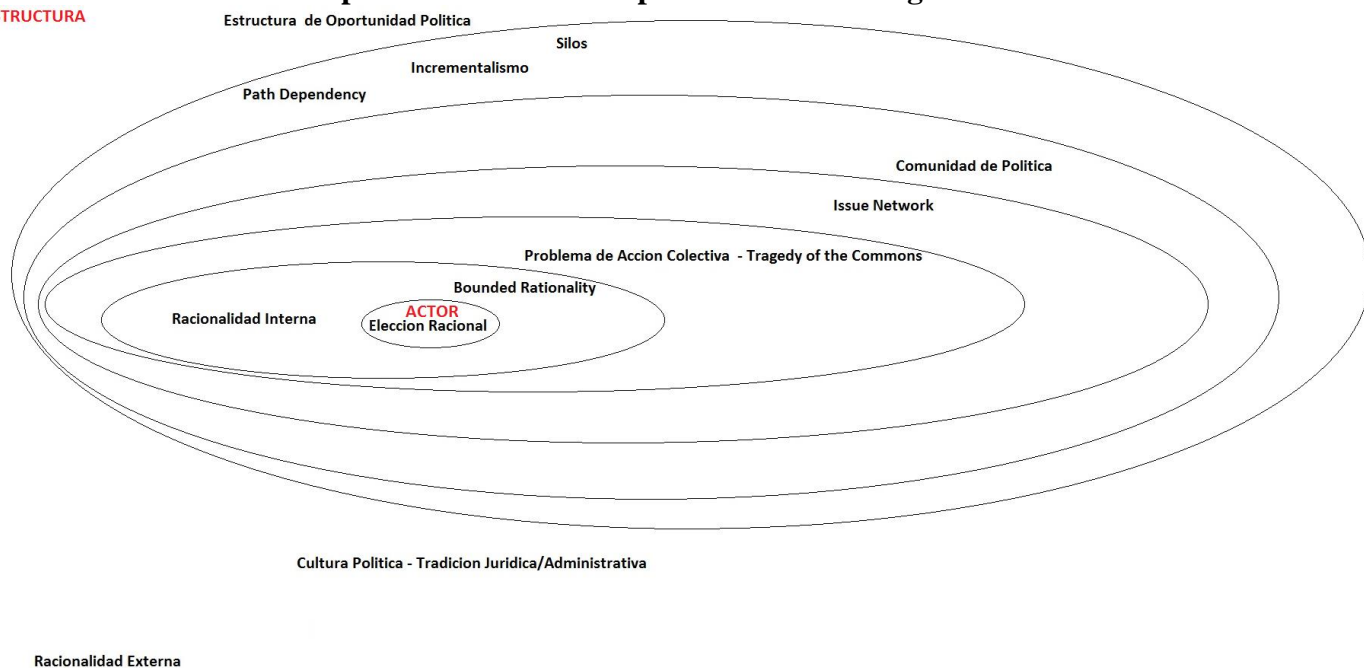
TRUCTURA

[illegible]

Estructura de Oportunidad Politica

Silos

Incrementalismo

Path Dependency

Comunidad de Politica

Issue Network

Problema de Accion Colectiva - Tragedy of the Commons

Bounded Rationality

Racionalidad Interna

ACTOR
Eleccion Racional

Cultura Politica - Tradicion Juridica/Administrativa

Racionalidad Externa